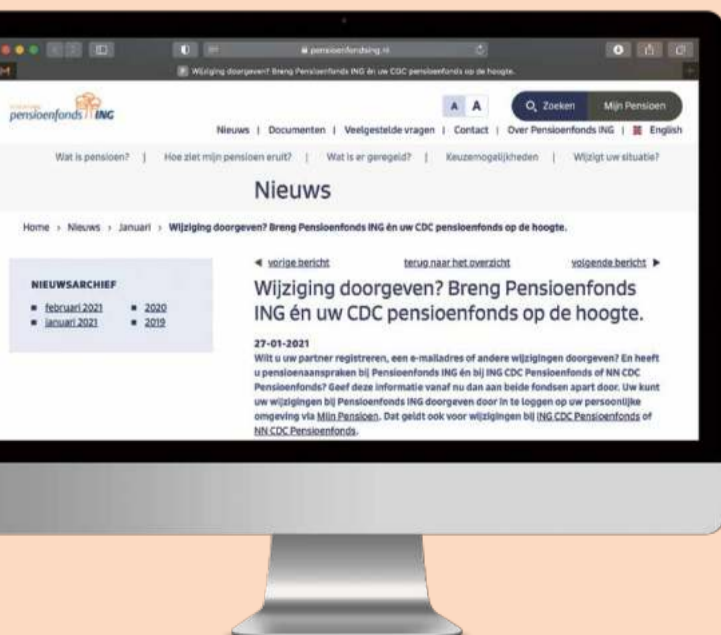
pensioenfonds.ing.nl

Wijziging doorgeven? Breng Pensioenfonds ING én uw CDC pensioenfonds op de hoogte.

pensioenfonds ING

A A

Zoeken

Mijn Pensioen

Nieuws | Documenten | Veelgestelde vragen | Contact | Over Pensioenfonds ING | English

Wat is pensioen? | Hoe ziet mijn pensioen eruit? | Wat is er geregeld? | Keuzemogelijkheden | Wijzigt uw situatie?

Nieuws

Home › Nieuws › Januari › Wijziging doorgeven? Breng Pensioenfonds ING én uw CDC pensioenfonds op de hoogte.

NIEUWSARCHIEF

- februari 2021
- januari 2021
- 2020
- 2019

◄ vorige bericht

terug naar het overzicht

volgende bericht ►

Wijziging doorgeven? Breng Pensioenfonds ING én uw CDC pensioenfonds op de hoogte.

27-01-2021

Wilt u uw partner registreren, een e-mailadres of andere wijzigingen doorgeven? En heeft u pensioenaanspraken bij Pensioenfonds ING én bij ING CDC Pensioenfonds of NN CDC Pensioenfonds? Geef deze informatie vanaf nu dan aan beide fondsen apart door. Uw kunt uw wijzigingen bij Pensioenfonds ING doorgeven door in te loggen op uw persoonlijke omgeving via Mijn Pensioen. Dat geldt ook voor wijzigingen bij ING CDC Pensioenfonds of NN CDC Pensioenfonds.